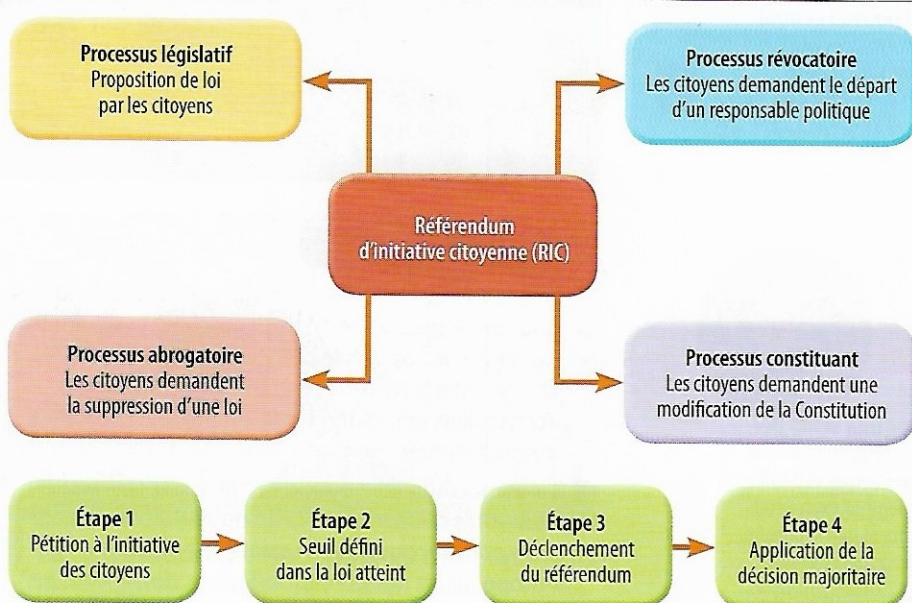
**Processus législatif**
Proposition de loi par les citoyens

**Processus révocatoire**
Les citoyens demandent le départ d'un responsable politique

Référendum d'initiative citoyenne (RIC)

**Processus abrogatoire**
Les citoyens demandent la suppression d'une loi

**Processus constituant**
Les citoyens demandent une modification de la Constitution

**Étape 1**
Pétition à l'initiative des citoyens

**Étape 2**
Seuil défini dans la loi atteint

**Étape 3**
Déclenchement du référendum

**Étape 4**
Application de la décision majoritaire